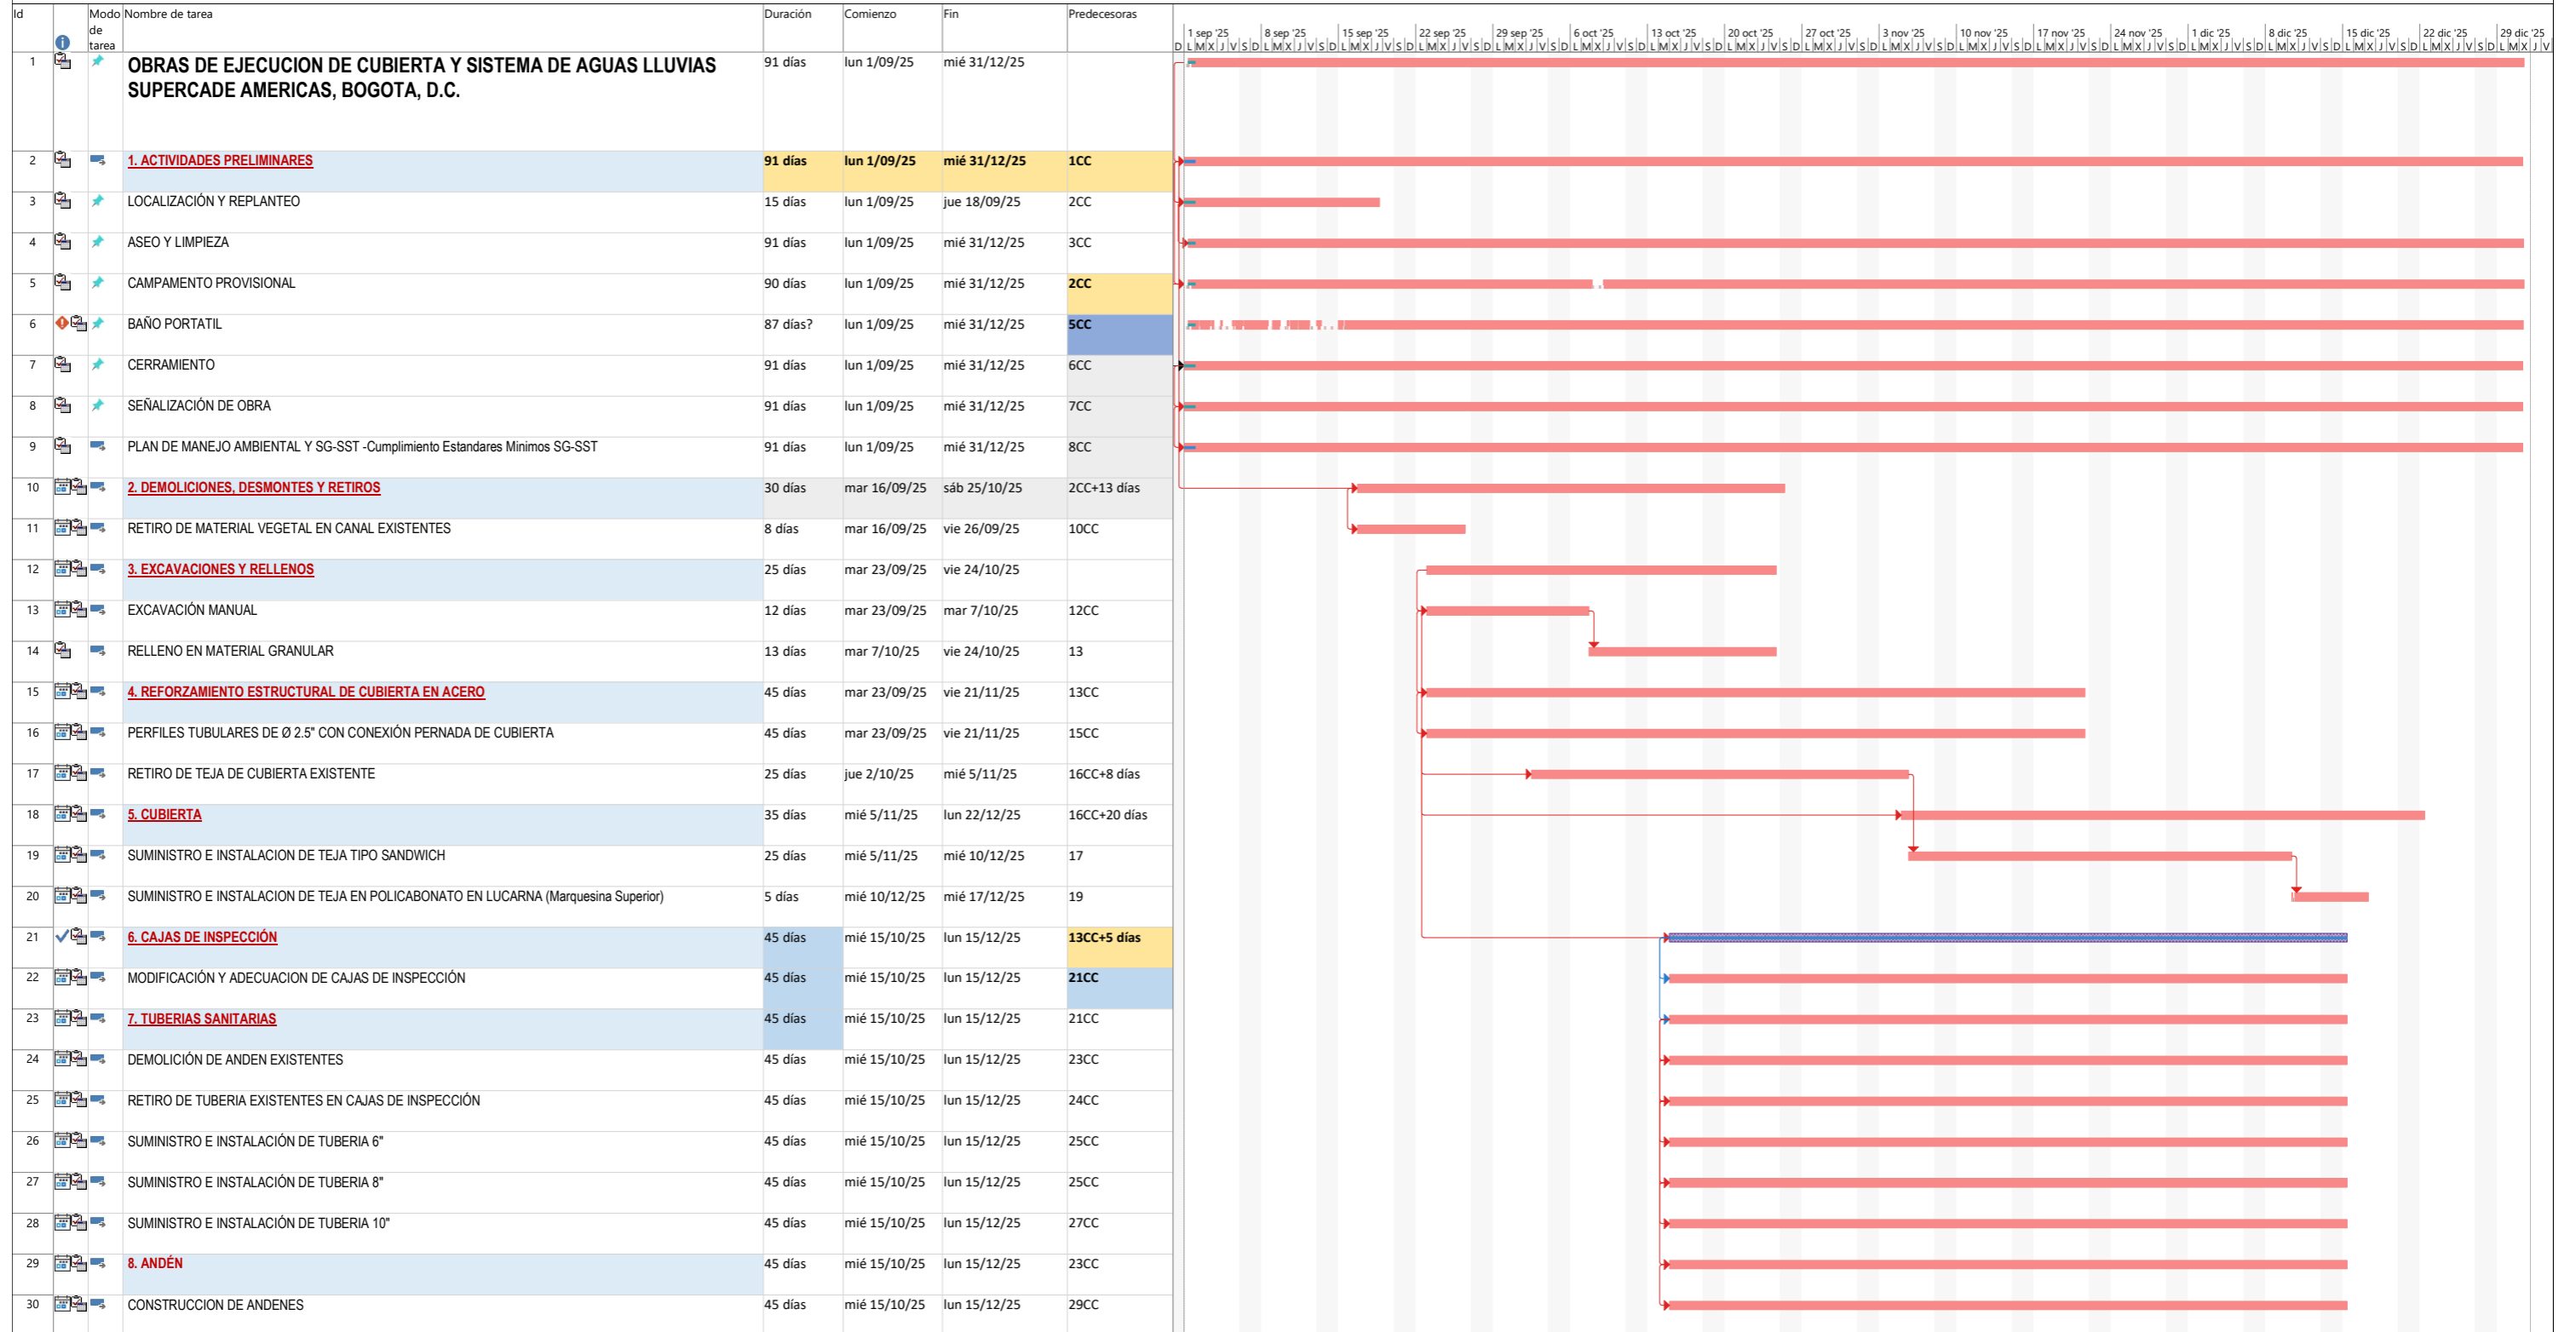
| Id | | Modo de tarea | Nombre de tarea | Duración | Comienzo | Fin | Predecesoras |
|---|---|---|---|---|---|---|---|
| 1 | | | OBRAS DE EJECUCION DE CUBIERTA Y SISTEMA DE AGUAS LLUVIAS SUPERCADE AMERICAS, BOGOTA, D.C. | 91 días | lun 1/09/25 | mié 31/12/25 | |
| 2 | | | 1. ACTIVIDADES PRELIMINARES | 91 días | lun 1/09/25 | mié 31/12/25 | 1CC |
| 3 | | | LOCALIZACIÓN Y REPLANTEO | 15 días | lun 1/09/25 | jue 18/09/25 | 2CC |
| 4 | | | ASEO Y LIMPIEZA | 91 días | lun 1/09/25 | mié 31/12/25 | 3CC |
| 5 | | | CAMPAMENTO PROVISIONAL | 90 días | lun 1/09/25 | mié 31/12/25 | 2CC |
| 6 | | | BAÑO PORTATIL | 87 días? | lun 1/09/25 | mié 31/12/25 | 5CC |
| 7 | | | CERRAMIENTO | 91 días | lun 1/09/25 | mié 31/12/25 | 6CC |
| 8 | | | SEÑALIZACIÓN DE OBRA | 91 días | lun 1/09/25 | mié 31/12/25 | 7CC |
| 9 | | | PLAN DE MANEJO AMBIENTAL Y SG-SST -Cumplimiento Estandares Minimos SG-SST | 91 días | lun 1/09/25 | mié 31/12/25 | 8CC |
| 10 | | | 2. DEMOLICIONES, DESMONTES Y RETIROS | 30 días | mar 16/09/25 | sáb 25/10/25 | 2CC+13 días |
| 11 | | | RETIRO DE MATERIAL VEGETAL EN CANAL EXISTENTES | 8 días | mar 16/09/25 | vie 26/09/25 | 10CC |
| 12 | | | 3. EXCAVACIONES Y RELLENOS | 25 días | mar 23/09/25 | vie 24/10/25 | |
| 13 | | | EXCAVACIÓN MANUAL | 12 días | mar 23/09/25 | mar 7/10/25 | 12CC |
| 14 | | | RELLENO EN MATERIAL GRANULAR | 13 días | mar 7/10/25 | vie 24/10/25 | 13 |
| 15 | | | 4. REFORZAMIENTO ESTRUCTURAL DE CUBIERTA EN ACERO | 45 días | mar 23/09/25 | vie 21/11/25 | 13CC |
| 16 | | | PERFILES TUBULARES DE Ø 2.5" CON CONEXIÓN PERNADA DE CUBIERTA | 45 días | mar 23/09/25 | vie 21/11/25 | 15CC |
| 17 | | | RETIRO DE TEJA DE CUBIERTA EXISTENTE | 25 días | jue 2/10/25 | mié 5/11/25 | 16CC+8 días |
| 18 | | | 5. CUBIERTA | 35 días | mié 5/11/25 | lun 22/12/25 | 16CC+20 días |
| 19 | | | SUMINISTRO E INSTALACION DE TEJA TIPO SANDWICH | 25 días | mié 5/11/25 | mié 10/12/25 | 17 |
| 20 | | | SUMINISTRO E INSTALACION DE TEJA EN POLICABONATO EN LUCARNA (Marquesina Superior) | 5 días | mié 10/12/25 | mié 17/12/25 | 19 |
| 21 | | | 6. CAJAS DE INSPECCIÓN | 45 días | mié 15/10/25 | lun 15/12/25 | 13CC+5 días |
| 22 | | | MODIFICACIÓN Y ADECUACION DE CAJAS DE INSPECCIÓN | 45 días | mié 15/10/25 | lun 15/12/25 | 21CC |
| 23 | | | 7. TUBERIAS SANITARIAS | 45 días | mié 15/10/25 | lun 15/12/25 | 21CC |
| 24 | | | DEMOLICIÓN DE ANDEN EXISTENTES | 45 días | mié 15/10/25 | lun 15/12/25 | 23CC |
| 25 | | | RETIRO DE TUBERIA EXISTENTES EN CAJAS DE INSPECCIÓN | 45 días | mié 15/10/25 | lun 15/12/25 | 24CC |
| 26 | | | SUMINISTRO E INSTALACIÓN DE TUBERIA 6" | 45 días | mié 15/10/25 | lun 15/12/25 | 25CC |
| 27 | | | SUMINISTRO E INSTALACIÓN DE TUBERIA 8" | 45 días | mié 15/10/25 | lun 15/12/25 | 25CC |
| 28 | | | SUMINISTRO E INSTALACIÓN DE TUBERIA 10" | 45 días | mié 15/10/25 | lun 15/12/25 | 27CC |
| 29 | | | 8. ANDÉN | 45 días | mié 15/10/25 | lun 15/12/25 | 23CC |
| 30 | | | CONSTRUCCION DE ANDENES | 45 días | mié 15/10/25 | lun 15/12/25 | 29CC |

1 sep '25 | 8 sep '25 | 15 sep '25 | 22 sep '25 | 29 sep '25 | 6 oct '25 | 13 oct '25 | 20 oct '25 | 27 oct '25 | 3 nov '25 | 10 nov '25 | 17 nov '25 | 24 nov '25 | 1 dic '25 | 8 dic '25 | 15 dic '25 | 22 dic '25 | 29 dic '25
D L M X J V S D L M X J V S D L M X J V S D L M X J V S D L M X J V S D L M X J V S D L M X J V S D L M X J V S D L M X J V S D L M X J V S D L M X J V S D L M X J V S D L M X J V S D L M X J V S D L M X J V S D L M X J V S D L M X J V S D L M X J V